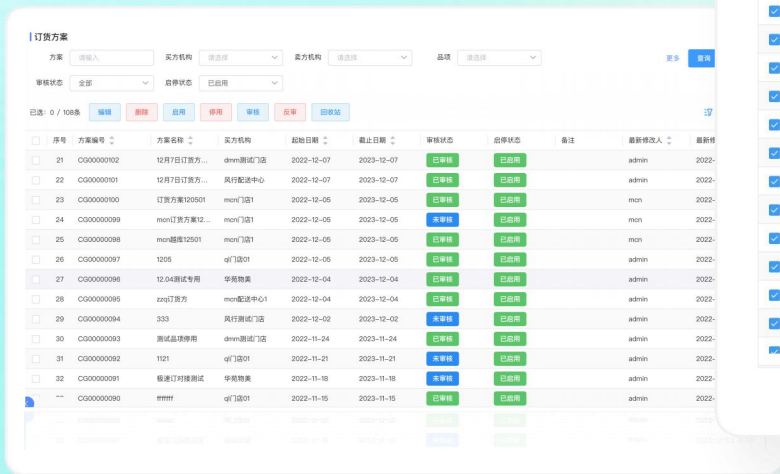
订货方案

方案 请输入 买方机构 请选择 卖方机构 请选择 品项 请选择 更多 查询

审核状态 全部 启停状态 已启用

已选：0 / 108条 编辑 删除 启用 停用 审核 反审 回收站

| | 序号 | 方案编号 | 方案名称 | 买方机构 | 起始日期 | 截止日期 | 审核状态 | 启停状态 | 备注 | 最新修改人 | 最新修 |
|---|---|---|---|---|---|---|---|---|---|---|---|
| | 21 | CG00000102 | 12月7日订货方... | dmm测试门店 | 2022-12-07 | 2023-12-07 | 已审核 | 已启用 | | admin | 2022- |
| | 22 | CG00000101 | 12月7日订货方... | 风行配送中心 | 2022-12-07 | 2023-12-07 | 已审核 | 已启用 | | admin | 2022- |
| | 23 | CG00000100 | 订货方案120501 | mcn门店1 | 2022-12-05 | 2023-12-05 | 已审核 | 已启用 | | mcn | 2022- |
| | 24 | CG00000099 | mcn订货方案12... | mcn门店1 | 2022-12-05 | 2023-12-05 | 未审核 | 已启用 | | mcn | 2022- |
| | 25 | CG00000098 | mcn越库12501 | mcn门店1 | 2022-12-05 | 2023-12-05 | 已审核 | 已启用 | | mcn | 2022- |
| | 26 | CG00000097 | 1205 | ql门店01 | 2022-12-05 | 2023-12-05 | 已审核 | 已启用 | | admin | 2022- |
| | 27 | CG00000096 | 12.04测试专用 | 华苑物美 | 2022-12-04 | 2023-12-04 | 已审核 | 已启用 | | admin | 2022- |
| | 28 | CG00000095 | zzq订货方 | mcn配送中心1 | 2022-12-04 | 2023-12-04 | 已审核 | 已启用 | | admin | 2022- |
| | 29 | CG00000094 | 333 | 风行测试门店 | 2022-12-02 | 2023-12-02 | 未审核 | 已启用 | | admin | 2022- |
| | 30 | CG00000093 | 测试品项停用 | dmm测试门店 | 2022-11-24 | 2023-11-24 | 已审核 | 已启用 | | admin | 2022- |
| | 31 | CG00000092 | 1121 | ql门店01 | 2022-11-21 | 2023-11-21 | 未审核 | 已启用 | | admin | 2022- |
| | 32 | CG00000091 | 极速订对接测试 | 华苑物美 | 2022-11-18 | 2023-11-18 | 未审核 | 已启用 | | admin | 2022- |
| | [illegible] | CG00000090 | ffffffff | ql门店01 | 2022-11-15 | 2023-11-15 | 已审核 | 已启用 | | admin | 2022- |